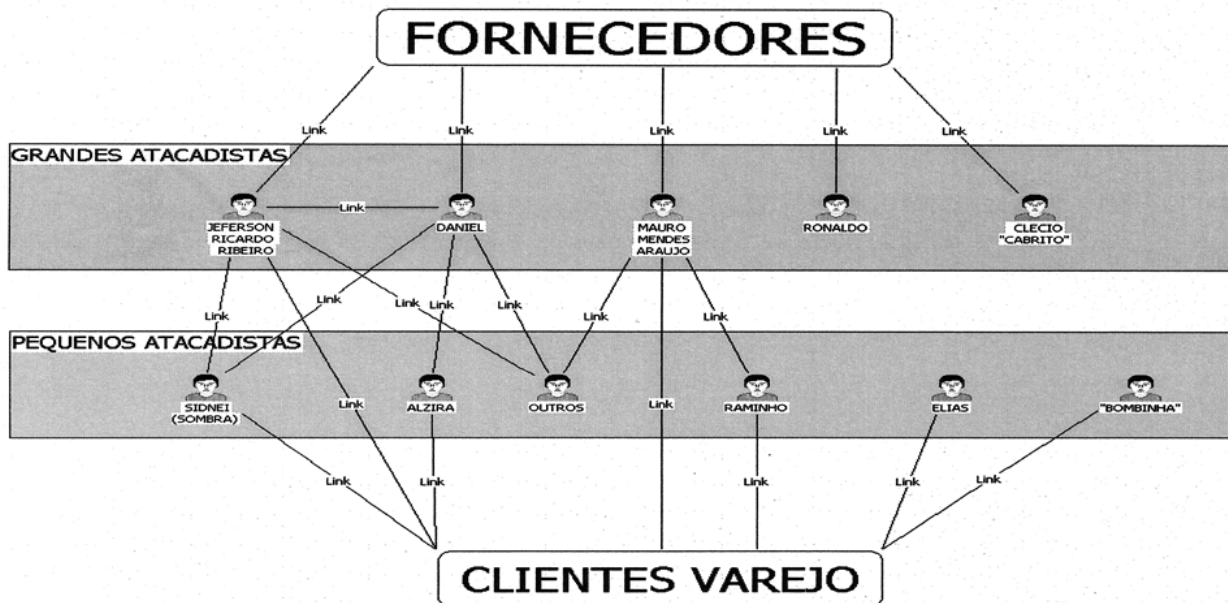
FORNECEDORES

Link
Link
Link
Link
Link

GRANDES ATACADISTAS

JEFERSON RICARDO RIBEIRO
Link
DANIEL
MAURO MENDES ARAUJO
RONALDO
CLECIO "CABRITO"

Link
Link
Link
Link
Link
Link
Link

PEQUENOS ATACADISTAS

SIDNEI (SOMBRA)
Link
ALZIRA
OUTROS
Link
RAMINHO
ELIAS
"BOMBINHA"

Link
Link
Link
Link
Link

CLIENTES VAREJO